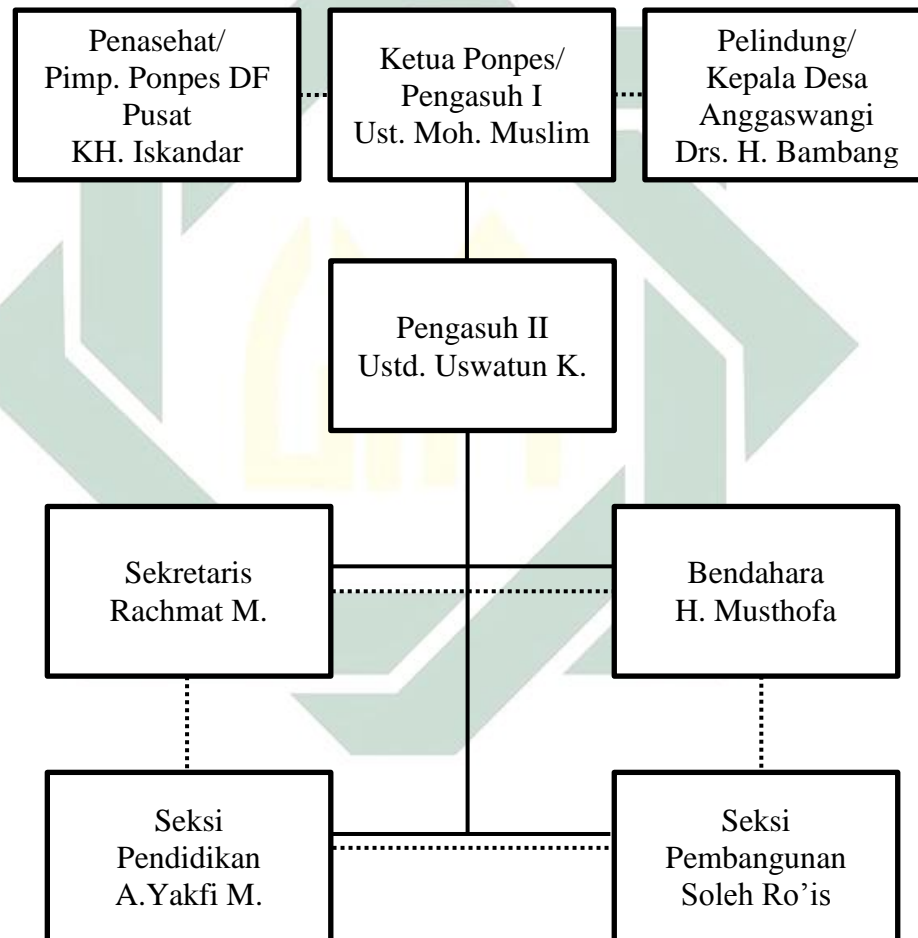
Penasehat/
Pimp. Ponpes DF
Pusat
KH. Iskandar

Ketua Ponpes/
Pengasuh I
Ust. Moh. Muslim

Pelindung/
Kepala Desa
Anggaswangi
Drs. H. Bambang

Pengasuh II
Ustd. Uswatun K.

Sekretaris
Rachmat M.

Bendahara
H. Musthofa

Seksi
Pendidikan
A.Yakfi M.

Seksi
Pembangunan
Soleh Ro'is